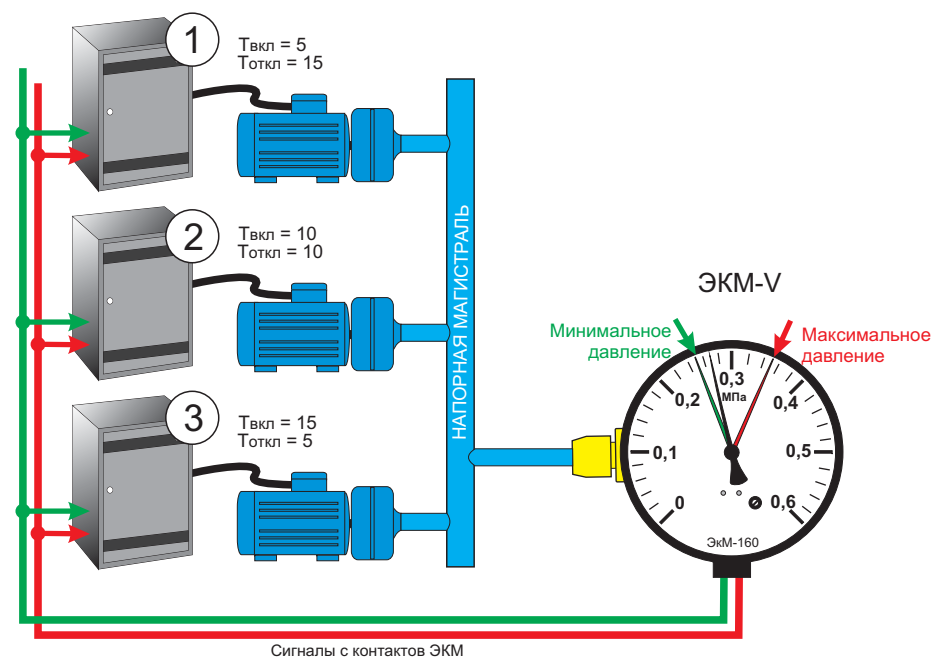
1

Твкл = 5
Тоткл = 15

2

Твкл = 10
Тоткл = 10

3

Твкл = 15
Тоткл = 5

НАПОРНАЯ МАГИСТРАЛЬ

ЭКМ-V

Минимальное давление

Максимальное давление

0,3
МПа
0,2
0,4
0,1
0,5
0
0,6
ЭкМ-160

Сигналы с контактов ЭКМ